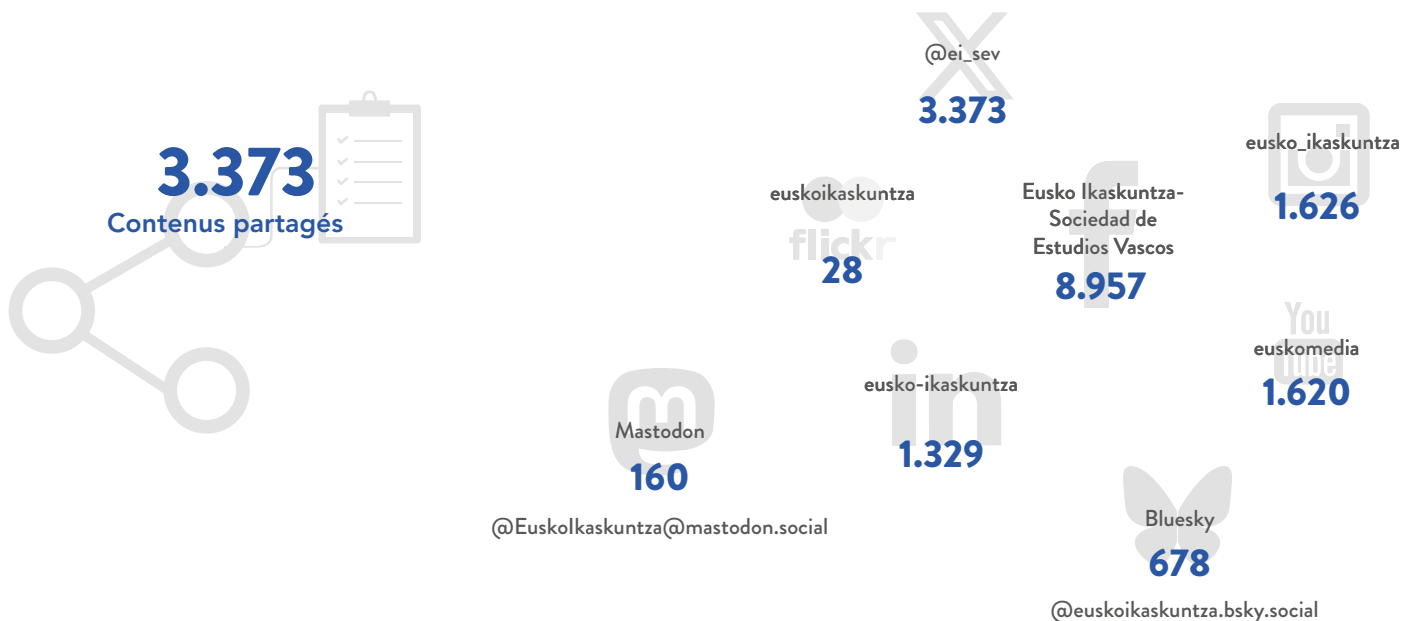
3.373
Contenus partagés

@ei_sev
3.373

euskoikaskuntza
flickr
28

Eusko Ikaskuntza-Sociedad de Estudios Vascos
8.957

eusko_ikaskuntza
1.626

You Tube
euskomedia
1.620

eusko-ikaskuntza
1.329

Mastodon
160
@EuskoIkaskuntza@mastodon.social

Bluesky
678
@euskoikaskuntza.bsky.social